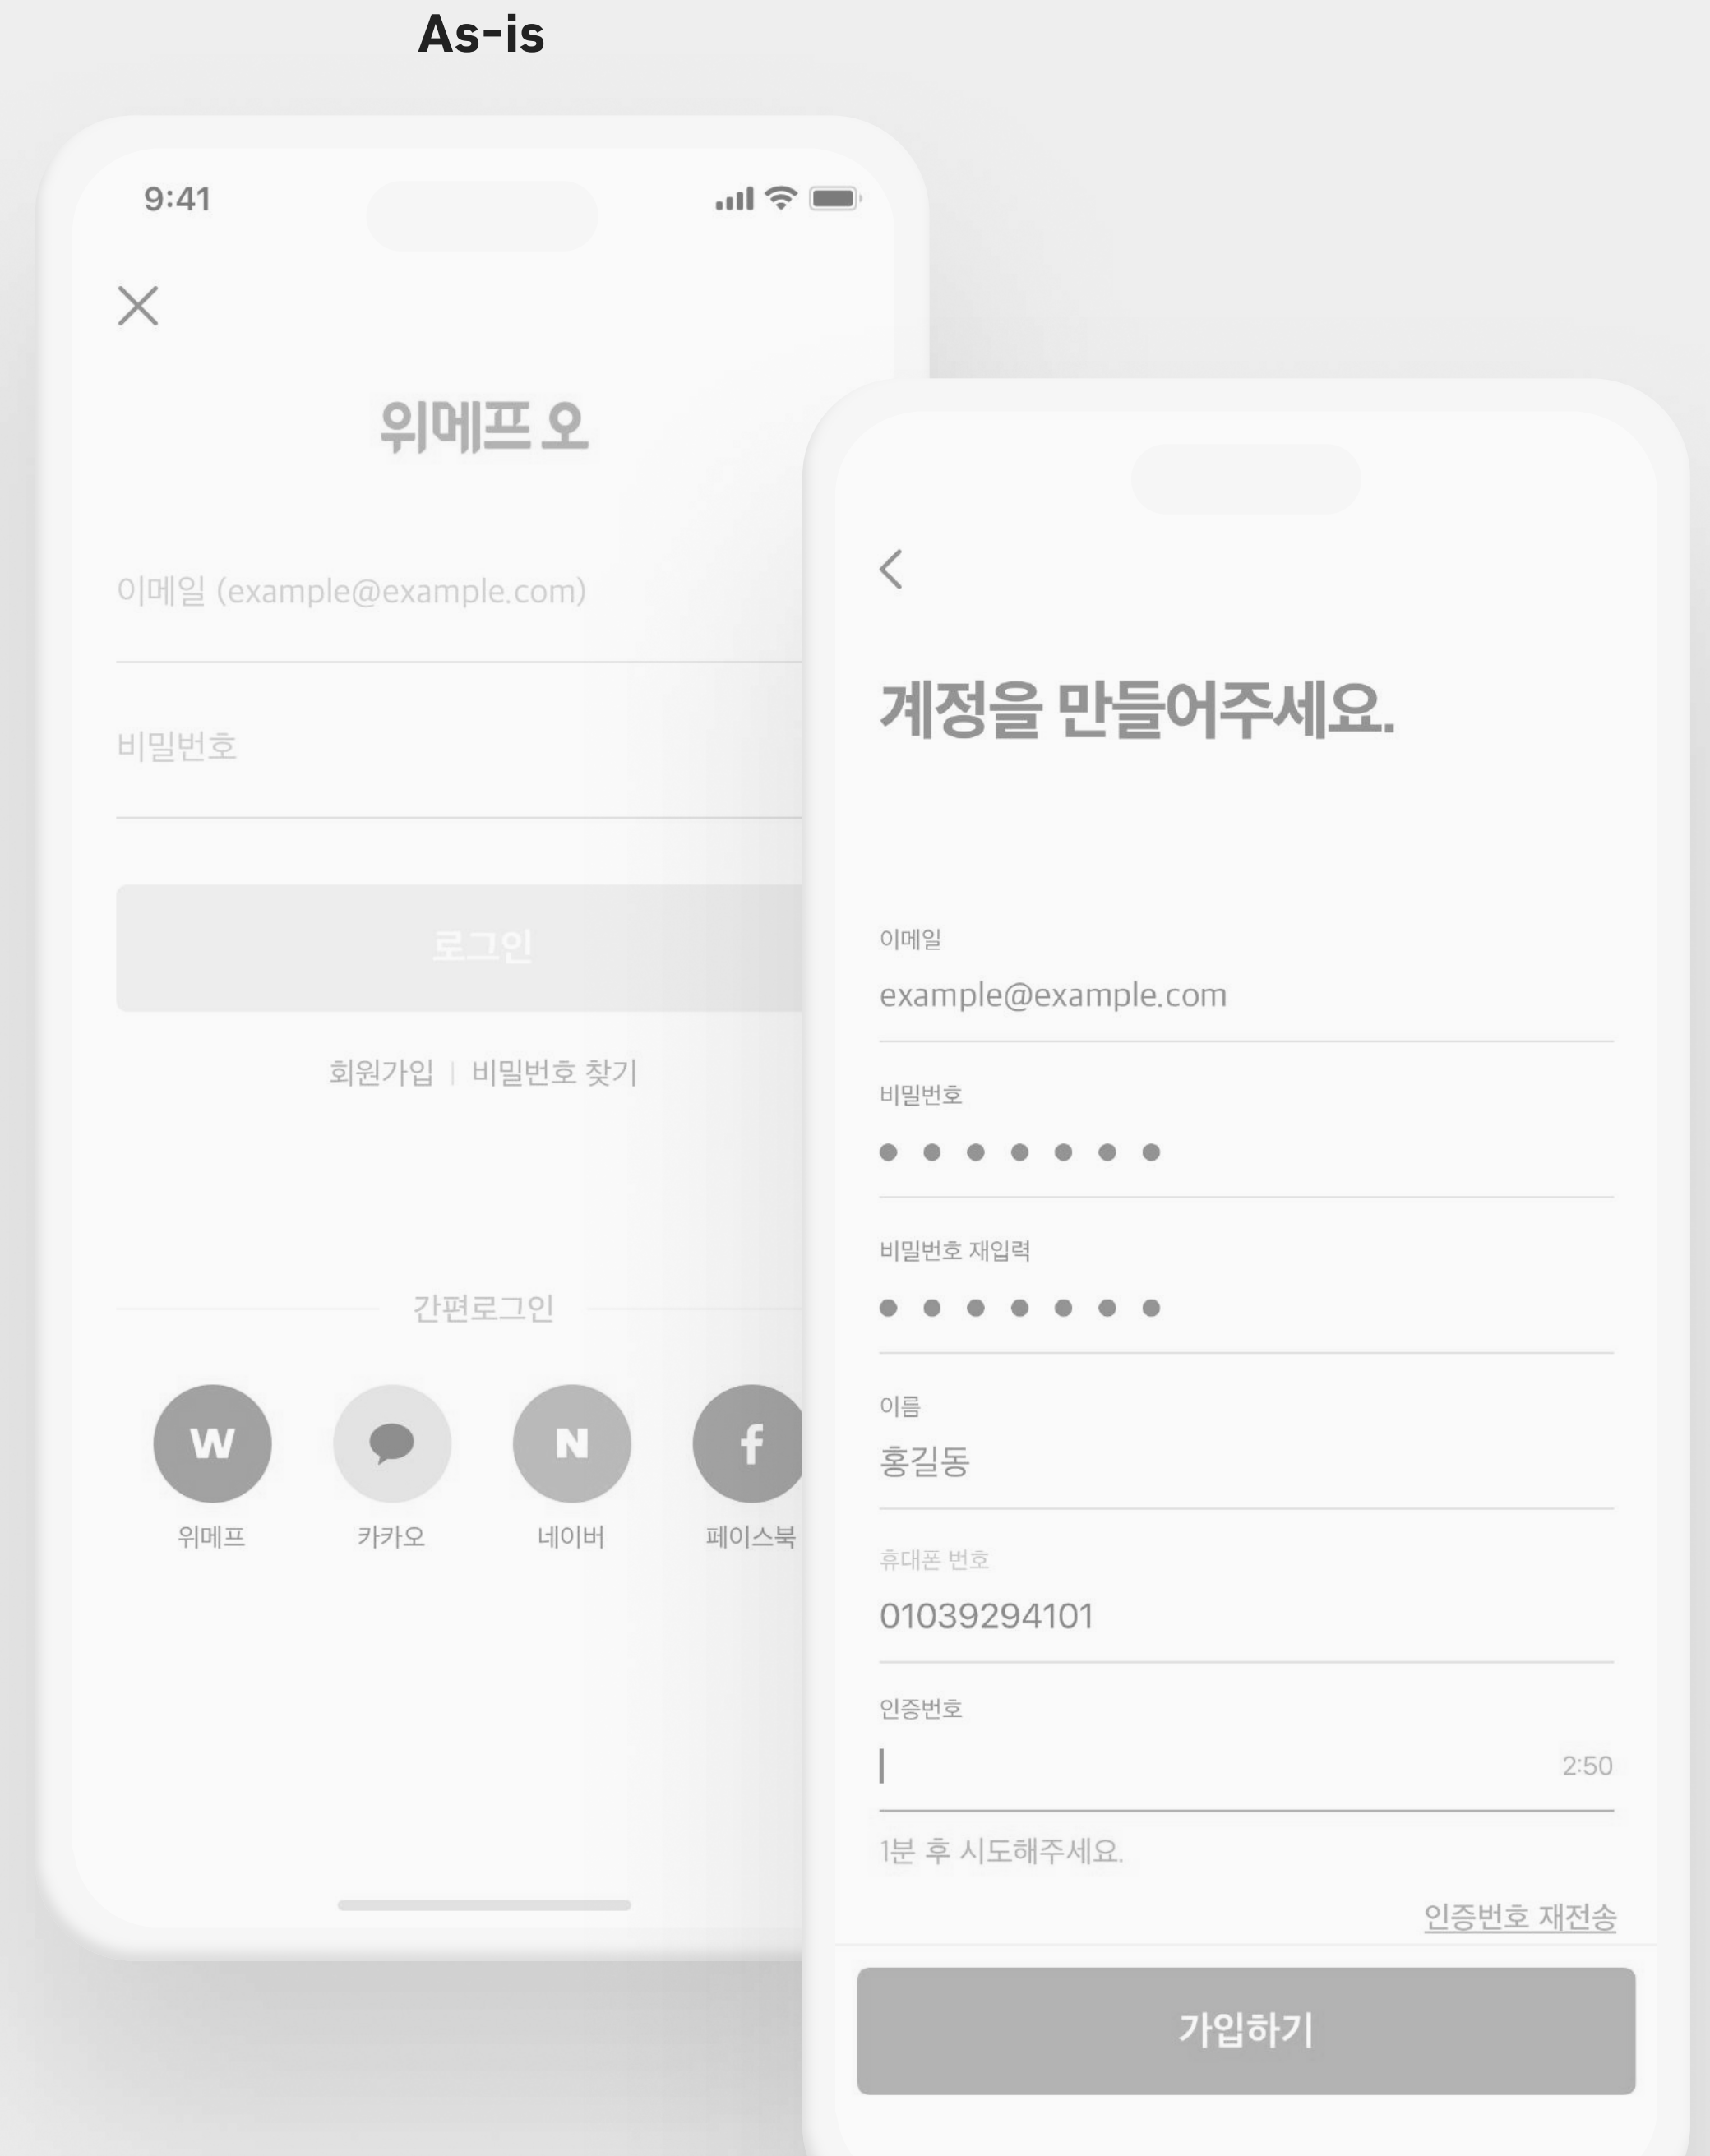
As-is

9:41

위메프 오

이메일 (example@example.com)

비밀번호

로그인

회원가입 | 비밀번호 찾기

간편로그인

W
위메프

카카오

N
네이버

f
페이스북

계정을 만들어주세요.

이메일
example@example.com

비밀번호
● ● ● ● ● ● ●

비밀번호 재입력
● ● ● ● ● ● ●

이름
홍길동

휴대폰 번호
01039294101

인증번호
2:50

1분 후 시도해주세요.

인증번호 재전송

가입하기